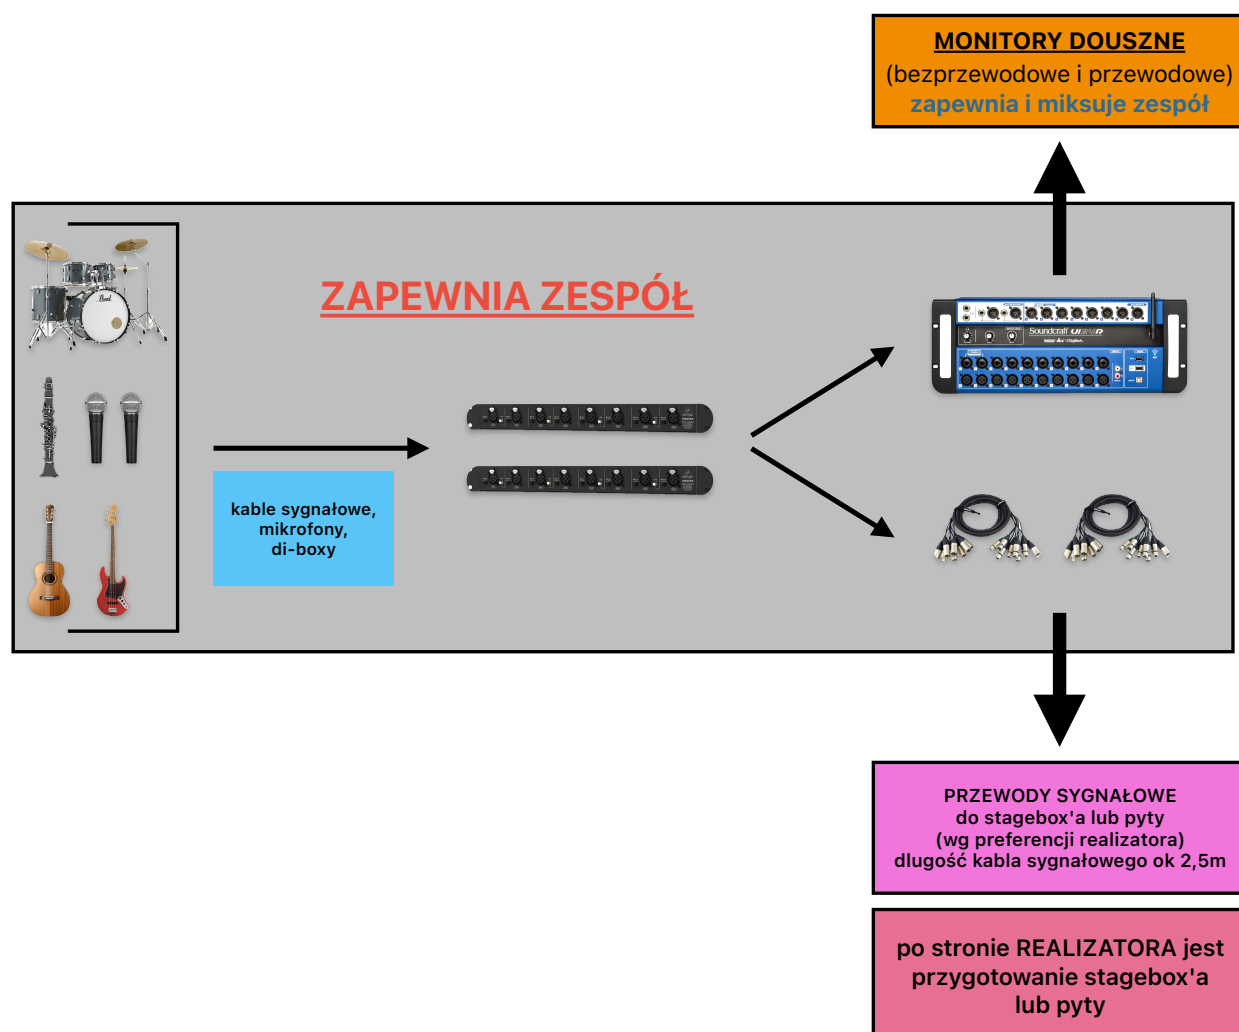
MONITORY DOUSZNE
(bezprzewodowe i przewodowe)
zapewnia i miksuje zespół

ZAPEWNIA ZESPÓŁ

kable sygnałowe, mikrofony, di-boxy

Soundcraft Ui24R

PRZEWODY SYGNAŁOWE
do stagebox'a lub pyty
(wg preferencji realizatora)
dlugość kabla sygnałowego ok 2,5m

po stronie REALIZATORA jest przygotowanie stagebox'a lub pyty